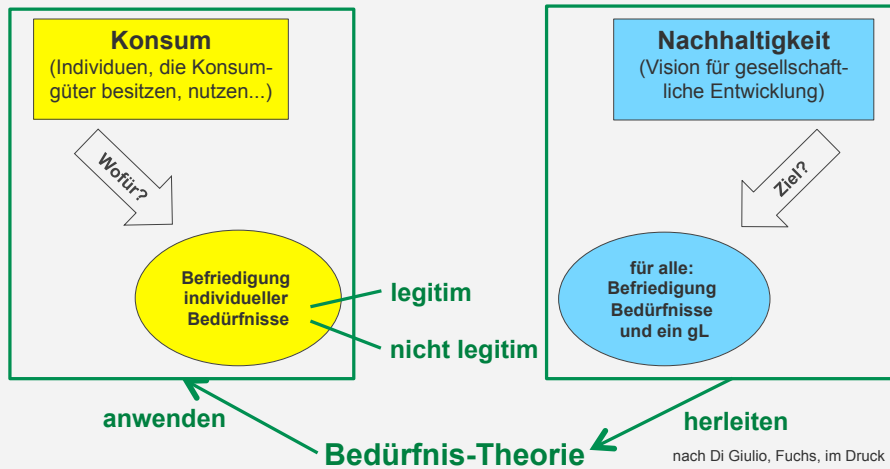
Konsum
(Individuen, die Konsumgüter besitzen, nutzen...)

Wofür?

Befriedigung individueller Bedürfnisse

legitim

nicht legitim

Nachhaltigkeit
(Vision für gesellschaftliche Entwicklung)

Ziel?

für alle: Befriedigung Bedürfnisse und ein gL

anwenden

herleiten

Bedürfnis-Theorie

nach Di Giulio, Fuchs, im Druck